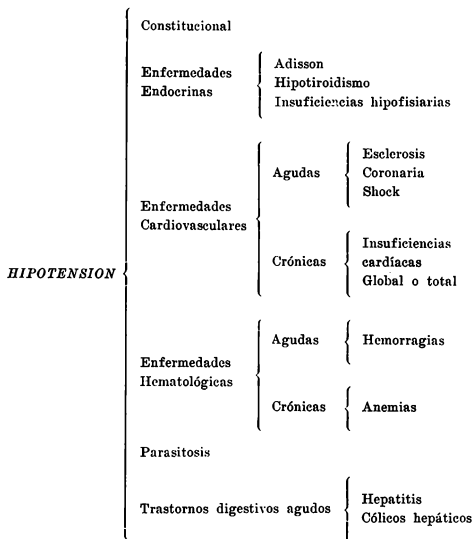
HIPOTENSION

Constitucional

Enfermedades Endocrinas
Adisson
Hipotiroidismo
Insuficiencias hipofisiarias

Enfermedades Cardiovasculares
Agudas
Esclerosis
Coronaria
Shock
Crónicas
Insuficiencias cardíacas
Global o total

Enfermedades Hematológicas
Agudas
Hemorragias
Crónicas
Anemias

Parasitosis

Trastornos digestivos agudos
Hepatitis
Cólicos hepáticos